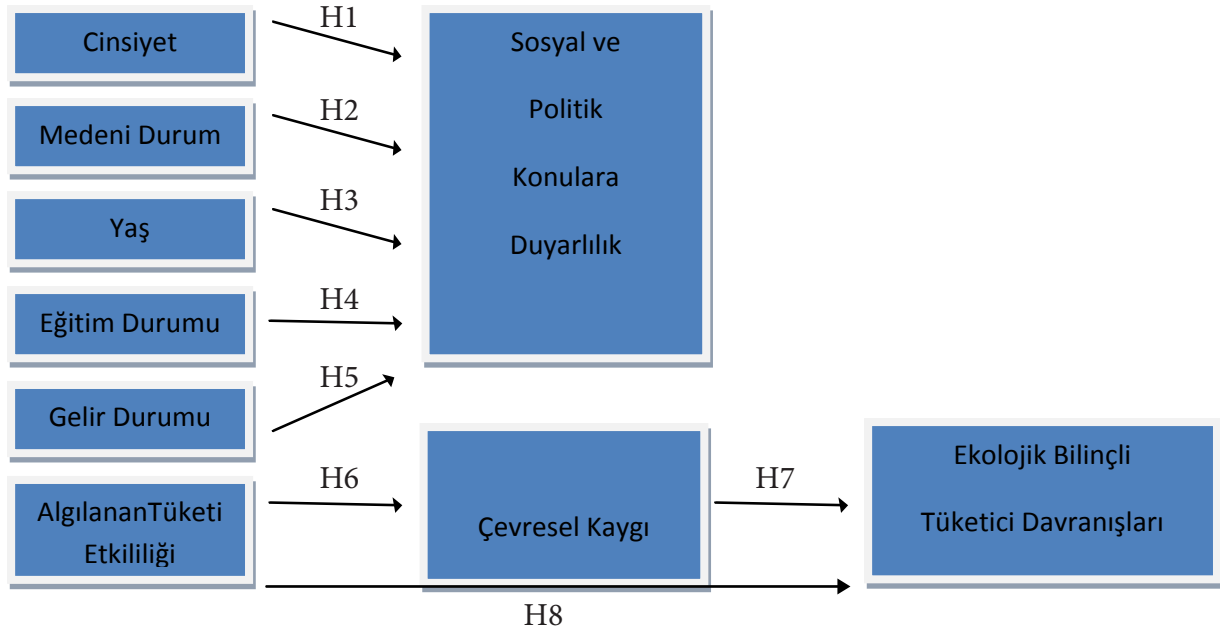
Cinsiyet

H1

Sosyal ve Politik Konulara Duyarlılık

Medeni Durum

H2

Yaş

H3

Eğitim Durumu

H4

Gelir Durumu

H5

AlgılananTüketi Etkililiği

H6

Çevresel Kaygı

H7

Ekolojik Bilinçli Tüketici Davranışları

H8